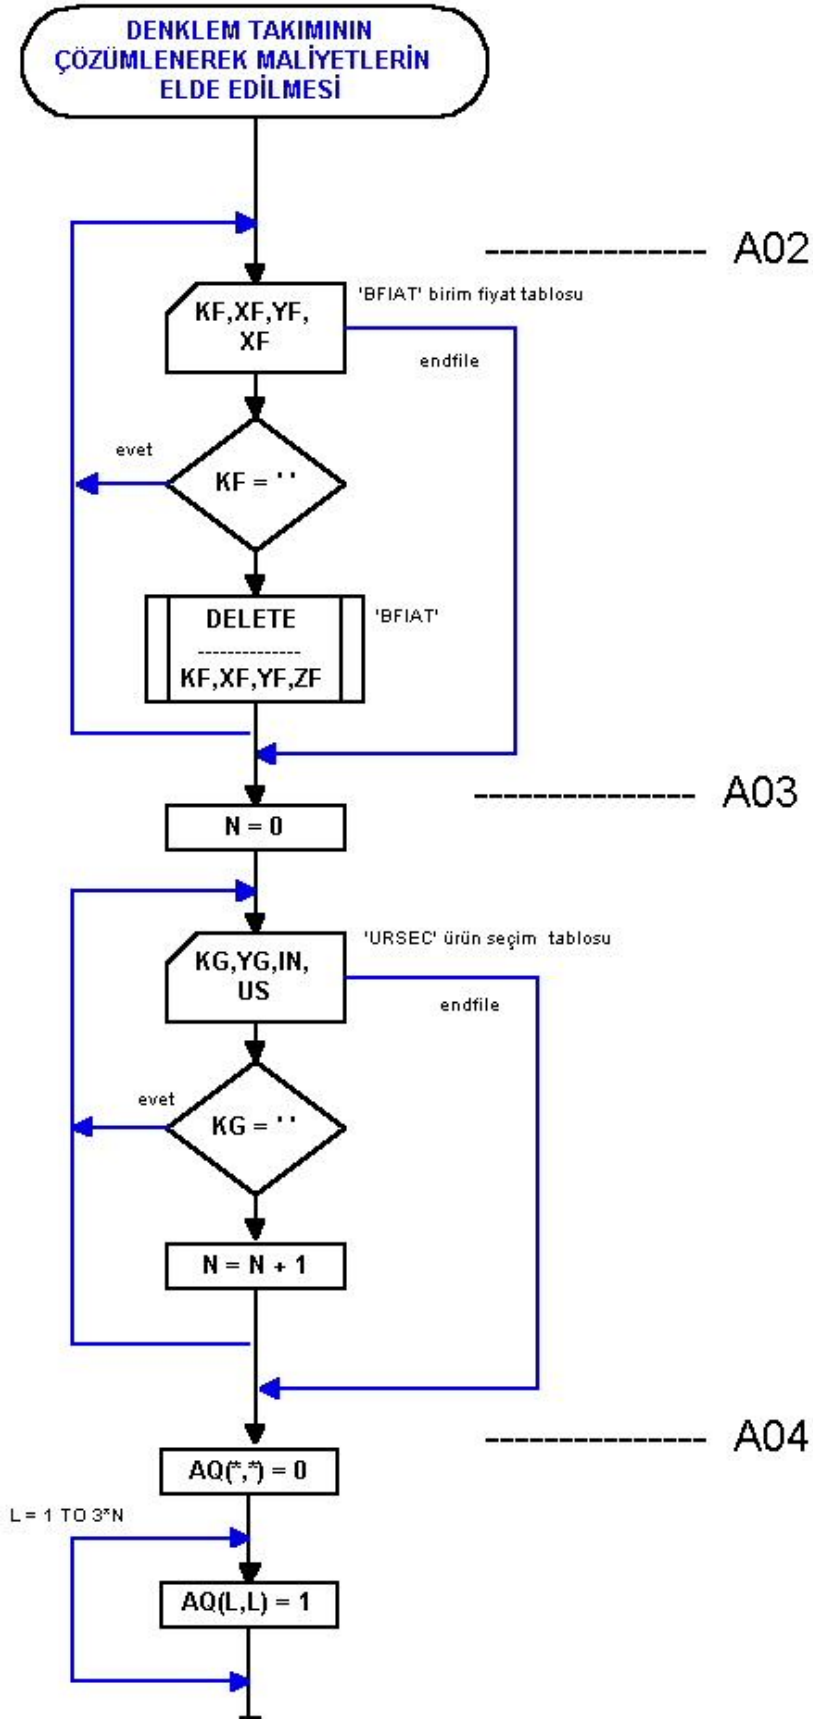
DENKLEM TAKIMININ ÇÖZÜMLENEREK MALİYETLERİN ELDE EDİLMESİ

--------------- A02

'BFIAT' birim fiyat tablosu

KF,XF,YF, XF

endfile

evet

KF = ' '

DELETE
--------------
KF,XF,YF,ZF

'BFIAT'

--------------- A03

N = 0

'URSEC' ürün seçim tablosu

KG,YG,IN, US

endfile

evet

KG = ' '

N = N + 1

--------------- A04

AQ(*,*) = 0

L = 1 TO 3*N

AQ(L,L) = 1